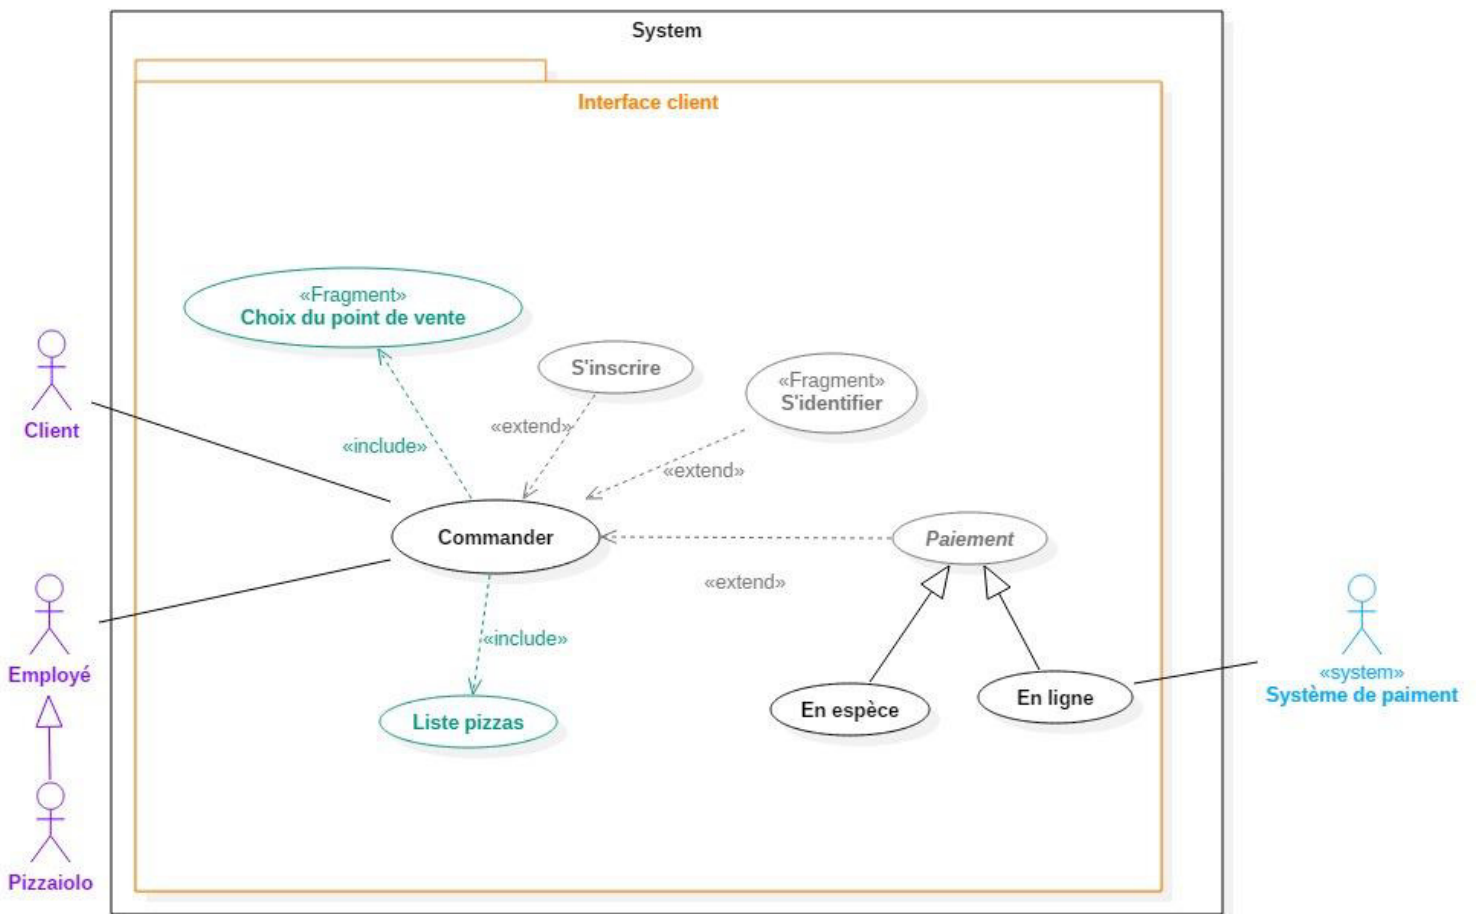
System

Interface client

«Fragment»
Choix du point de vente

S'inscrire

«Fragment»
S'identifier

Client

«include»

«extend»

«extend»

Commander

Paiement

«extend»

Employé

«include»

Liste pizzas

En espèce

En ligne

«system»
Système de paiment

Pizzaiolo